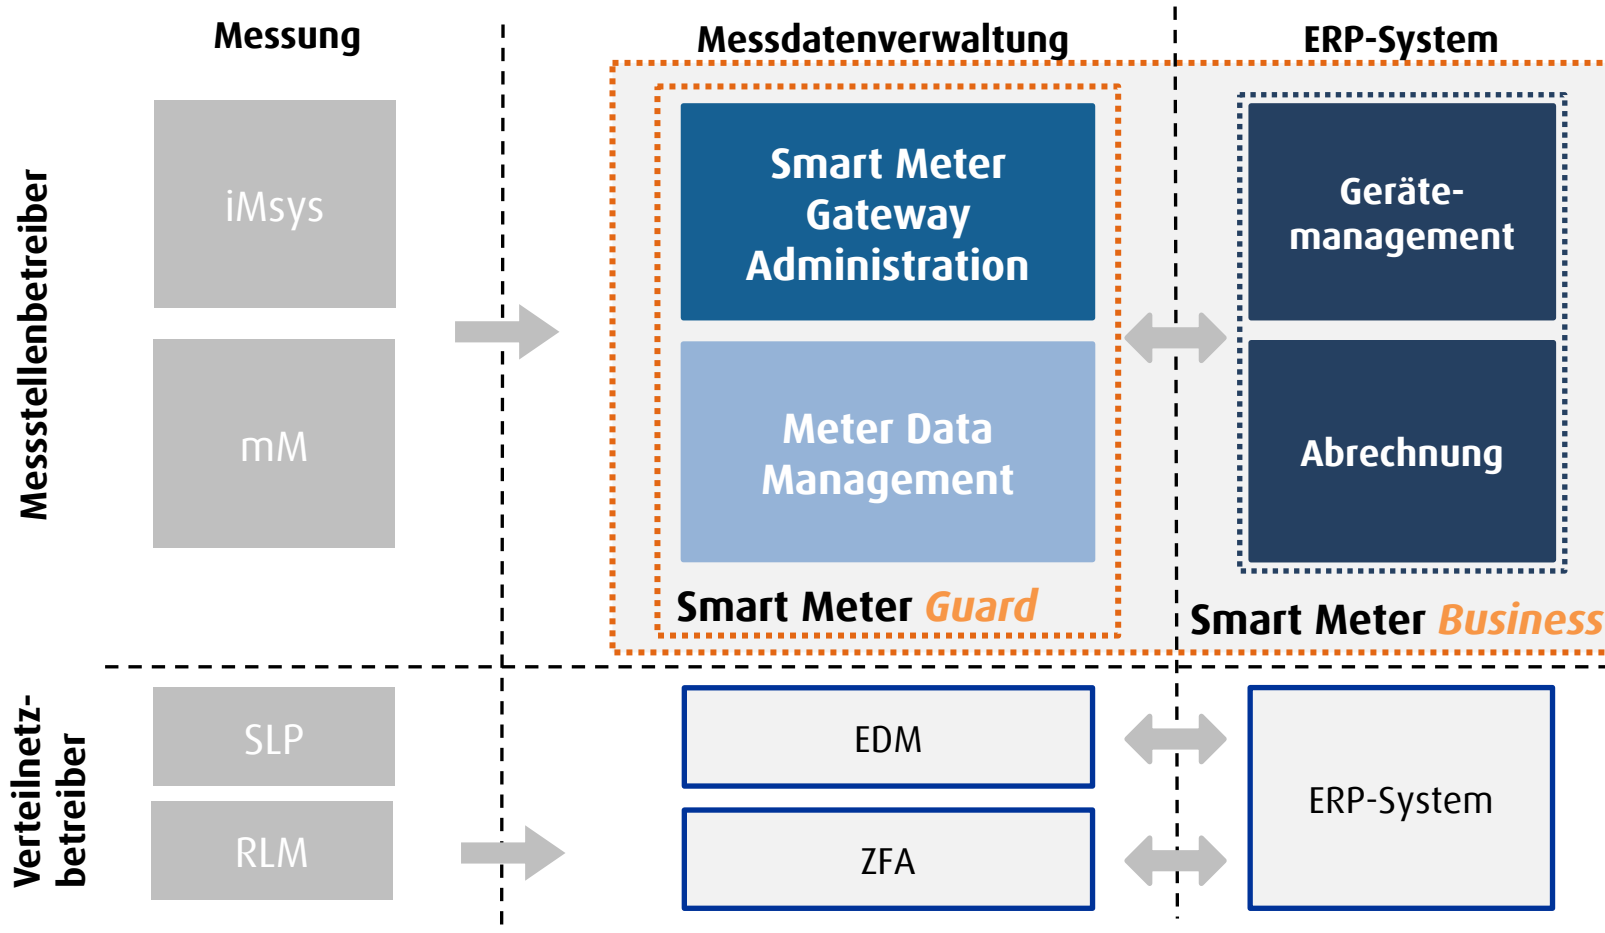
Messung

Messdatenverwaltung

ERP-System

Messstellenbetreiber

iMsys

mM

Smart Meter Gateway Administration

Meter Data Management

Smart Meter Guard

Gerätemanagement

Abrechnung

Smart Meter Business

Verteilnetzbetreiber

SLP

RLM

EDM

ZFA

ERP-System